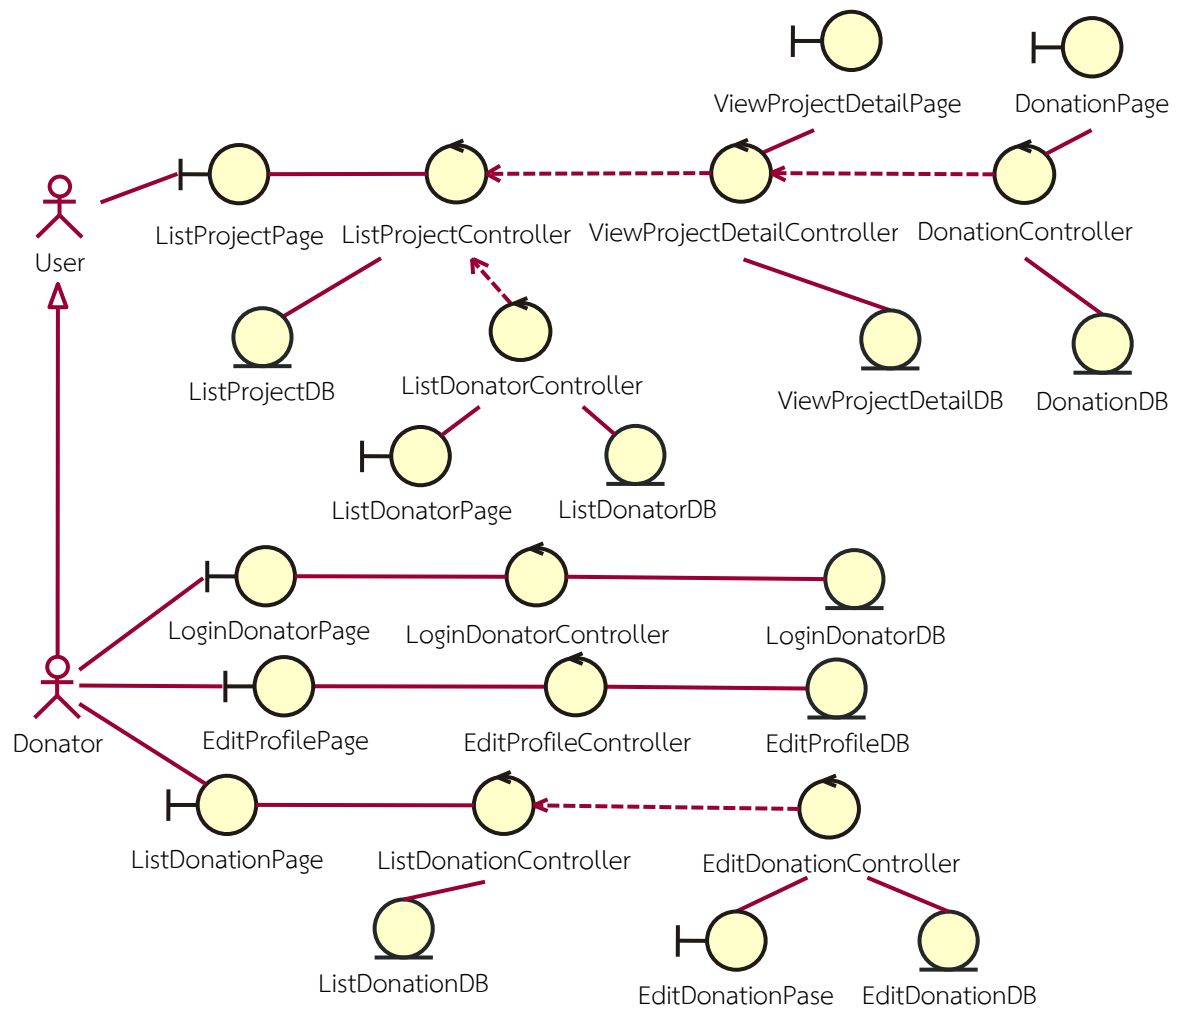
ViewProjectDetailPage
DonationPage
User
ListProjectPage
ListProjectController
ViewProjectDetailController
DonationController
ListProjectDB
ListDonatorController
ViewProjectDetailDB
DonationDB
ListDonatorPage
ListDonatorDB
LoginDonatorPage
LoginDonatorController
LoginDonatorDB
Donator
EditProfilePage
EditProfileController
EditProfileDB
ListDonationPage
ListDonationController
EditDonationController
ListDonationDB
EditDonationPase
EditDonationDB